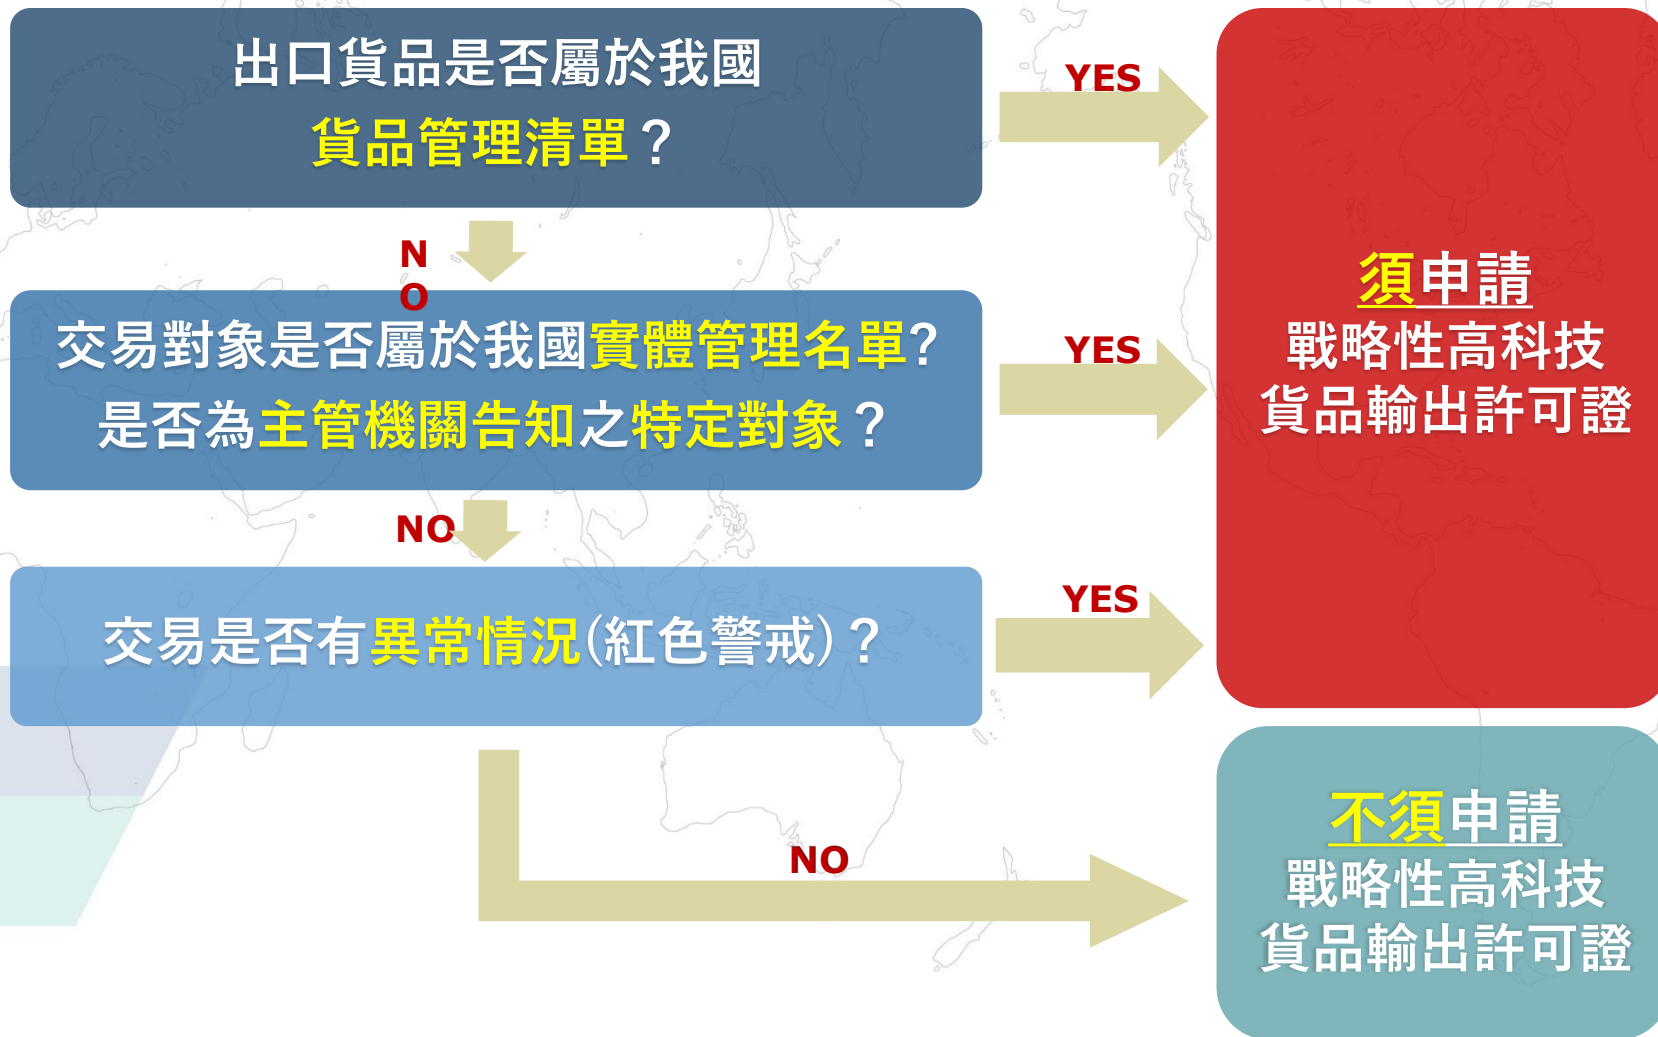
出口貨品是否屬於我國
貨品管理清單？

YES

NO

交易對象是否屬於我國實體管理名單?
是否為主管機關告知之特定對象？

YES

NO

交易是否有異常情況(紅色警戒)？

YES

須申請
戰略性高科技
貨品輸出許可證

NO

不須申請
戰略性高科技
貨品輸出許可證